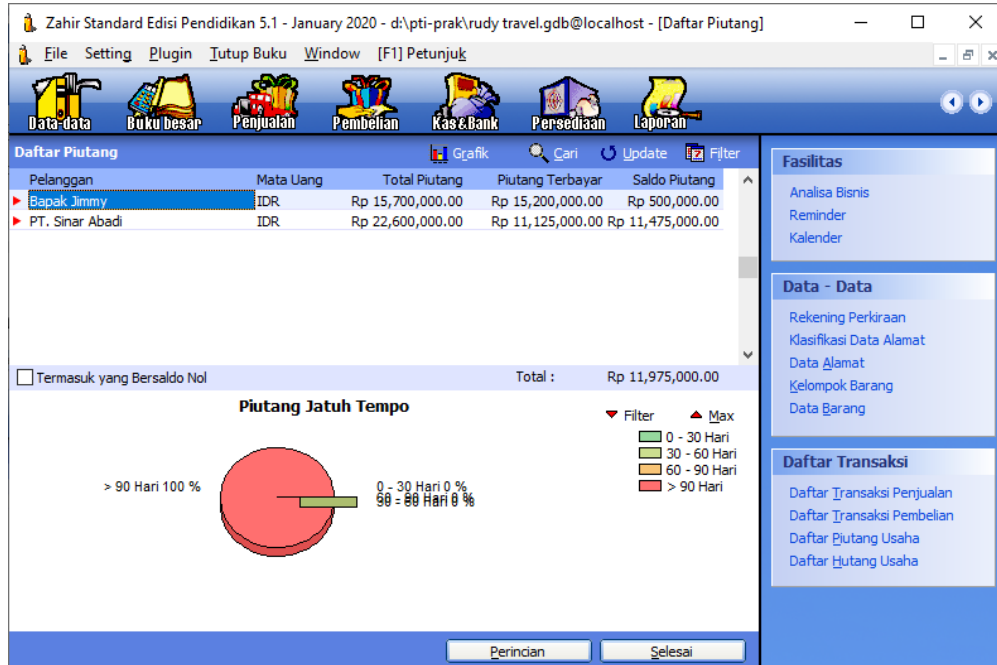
Zahir Standard Edisi Pendidikan 5.1 - January 2020 - d:\pti-prak\rudy travel.gdb@localhost - [Daftar Piutang]

File Setting Plugin Tutup Buku Window [F1] Petunjuk

Data-data Buku besar Penjualan Pembelian Kas&Bank Persediaan Laporan

Daftar Piutang Grafik Cari Update Filter

| Pelanggan | Mata Uang | Total Piutang | Piutang Terbayar | Saldo Piutang |
|---|---|---|---|---|
| Bapak Jimmy | IDR | Rp 15,700,000.00 | Rp 15,200,000.00 | Rp 500,000.00 |
| PT. Sinar Abadi | IDR | Rp 22,600,000.00 | Rp 11,125,000.00 | Rp 11,475,000.00 |

Termasuk yang Bersaldo Nol Total : Rp 11,975,000.00

Piutang Jatuh Tempo

Filter Max

0 - 30 Hari
30 - 60 Hari
60 - 90 Hari
> 90 Hari

> 90 Hari 100 %

0 - 30 Hari 0 %
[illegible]

Perincian Selesai

Fasilitas
Analisa Bisnis
Reminder
Kalender

Data - Data
Rekening Perkiraan
Klasifikasi Data Alamat
Data Alamat
Kelompok Barang
Data Barang

Daftar Transaksi
Daftar Transaksi Penjualan
Daftar Transaksi Pembelian
Daftar Piutang Usaha
Daftar Hutang Usaha